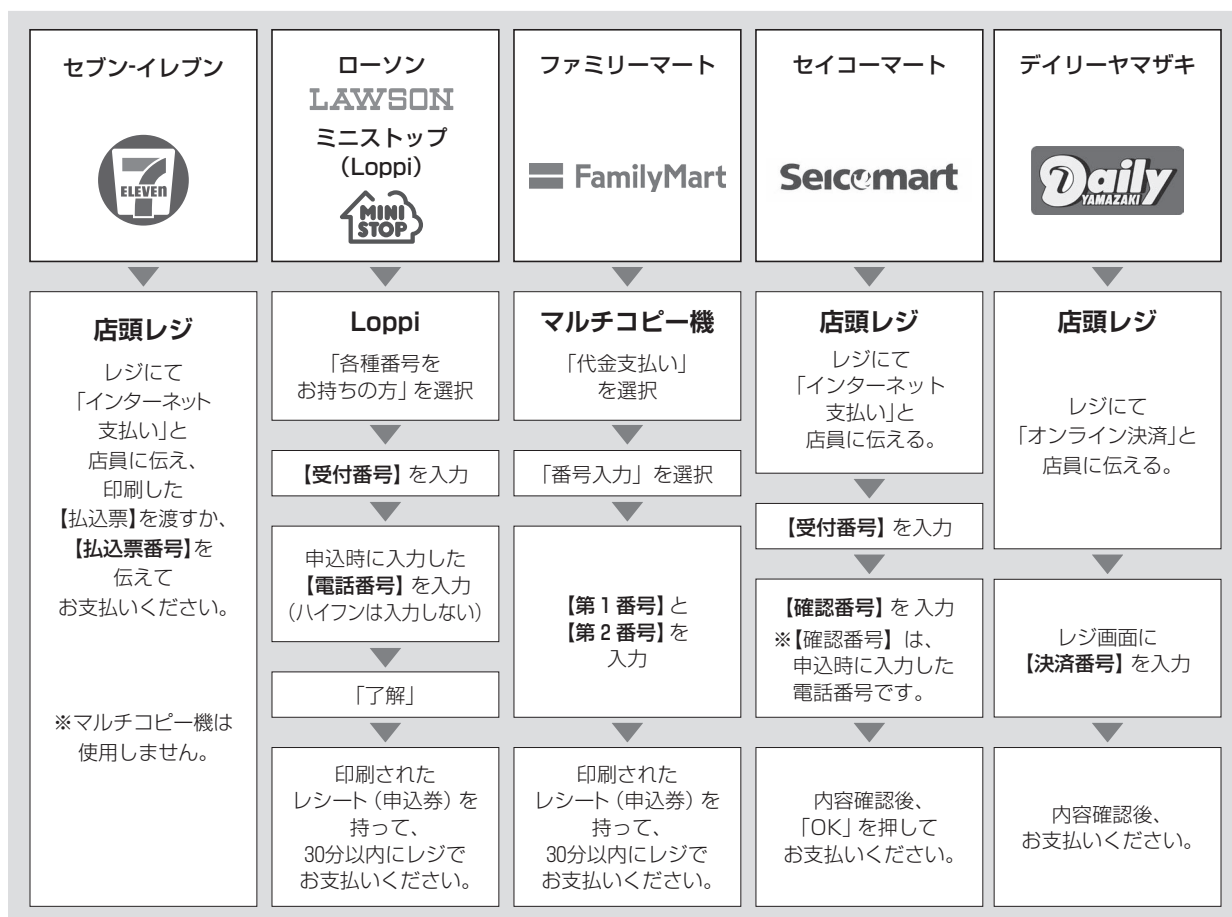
セブン-イレブン

ELEVEN

店頭レジ

レジにて「インターネット支払い」と店員に伝え、印刷した【払込票】を渡すか、【払込票番号】を伝えてお支払いください。

※マルチコピー機は使用しません。

ローソン
LAWSON
ミニストップ
(Loppi)
MINI STOP

Loppi

「各種番号をお持ちの方」を選択

【受付番号】を入力

申込時に入力した【電話番号】を入力(ハイフンは入力しない)

「了解」

印刷されたレシート(申込券)を持って、30分以内にレジでお支払いください。

ファミリーマート

FamilyMart

マルチコピー機

「代金支払い」を選択

「番号入力」を選択

【第1番号】と【第2番号】を入力

印刷されたレシート(申込券)を持って、30分以内にレジでお支払いください。

セイコーマート

Seicomart

店頭レジ

レジにて「インターネット支払い」と店員に伝える。

【受付番号】を入力

【確認番号】を 入力
※【確認番号】は、申込時に入力した電話番号です。

内容確認後、「OK」を押してお支払いください。

デイリーヤマザキ

Daily YAMAZAKI

店頭レジ

レジにて「オンライン決済」と店員に伝える。

レジ画面に【決済番号】を入力

内容確認後、お支払いください。